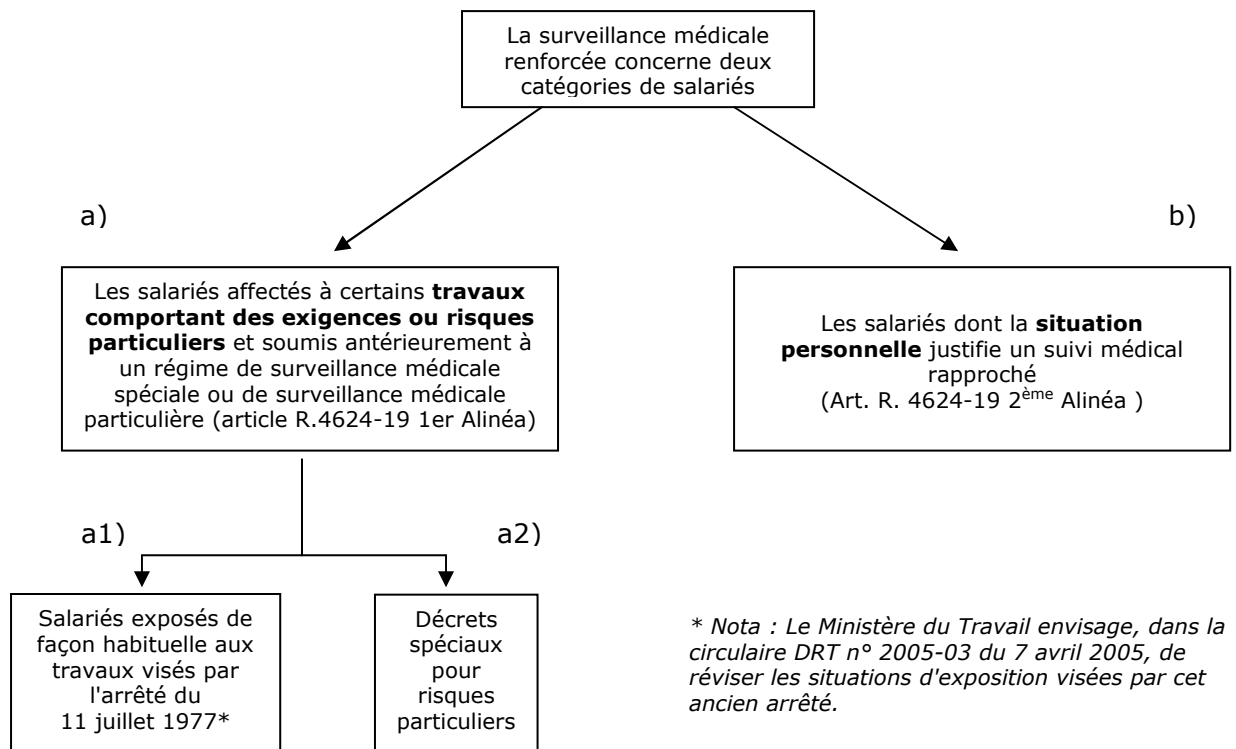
La surveillance médicale renforcée concerne deux catégories de salariés

a)

b)

Les salariés affectés à certains **travaux comportant des exigences ou risques particuliers** et soumis antérieurement à un régime de surveillance médicale spéciale ou de surveillance médicale particulière (article R.4624-19 1er Alinéa)

Les salariés dont la **situation personnelle** justifie un suivi médical rapproché (Art. R. 4624-19 2$^{ème}$ Alinéa )

a1)

a2)

Salariés exposés de façon habituelle aux travaux visés par l'arrêté du 11 juillet 1977*

Décrets spéciaux pour risques particuliers

* Nota : Le Ministère du Travail envisage, dans la circulaire DRT n° 2005-03 du 7 avril 2005, de réviser les situations d'exposition visées par cet ancien arrêté.